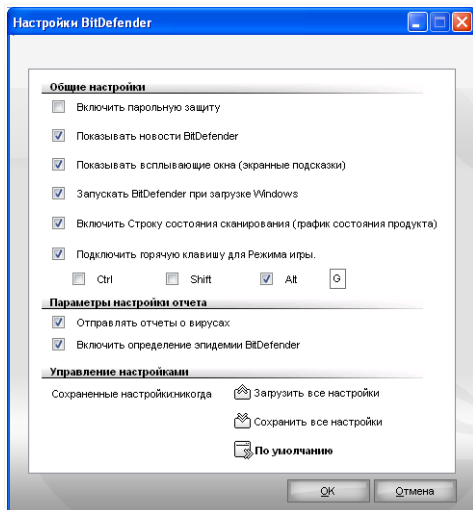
Настройки BitDefender

Общие настройки
Включить парольную защиту
Показывать новости BitDefender
Показывать всплывающие окна (экранные подсказки)
Запускать BitDefender при загрузке Windows
Включить Строку состояния сканирования (график состояния продукта)
Подключить горячую клавишу для Режима игры.
Ctrl
Shift
Alt
G

Параметры настройки отчета
Отправлять отчеты о вирусах
Включить определение эпидемии BitDefender

Управление настройками
Сохраненные настройкиникогда
Загрузить все настройки
Сохранить все настройки
По умолчанию

OK
Отмена